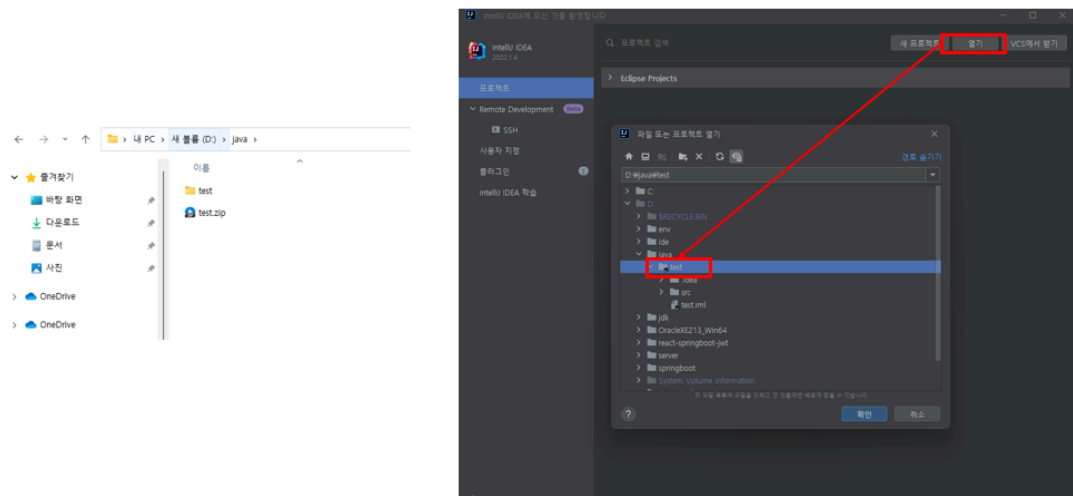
← → ⌄ ↑ › 내 PC › 새 볼륨 (D:) › java ›

즐겨찾기
바탕 화면
다운로드
문서
사진
OneDrive
OneDrive

이름
test
test.zip

IntelliJ IDEA에 오신 것을 환영합니다

IntelliJ IDEA
2022.1.4

프로젝트
Remote Development Beta
SSH
사용자 지정
플러그인
IntelliJ IDEA 학습

프로젝트 검색
새 프로젝트
열기
VCS에서 받기

Eclipse Projects

파일 또는 프로젝트 열기
경로 숨기기
D:\java\test
C:
D:
$RECYCLE.BIN
env
ide
java
test
.idea
src
test.iml
jdk
OracleXE213_Win64
react-springboot-jwt
server
springboot
System Volume Information

이 파일 목록에 파일을 드래그 앤 드롭하면 목록의 항목 수 있습니다

?
확인
취소